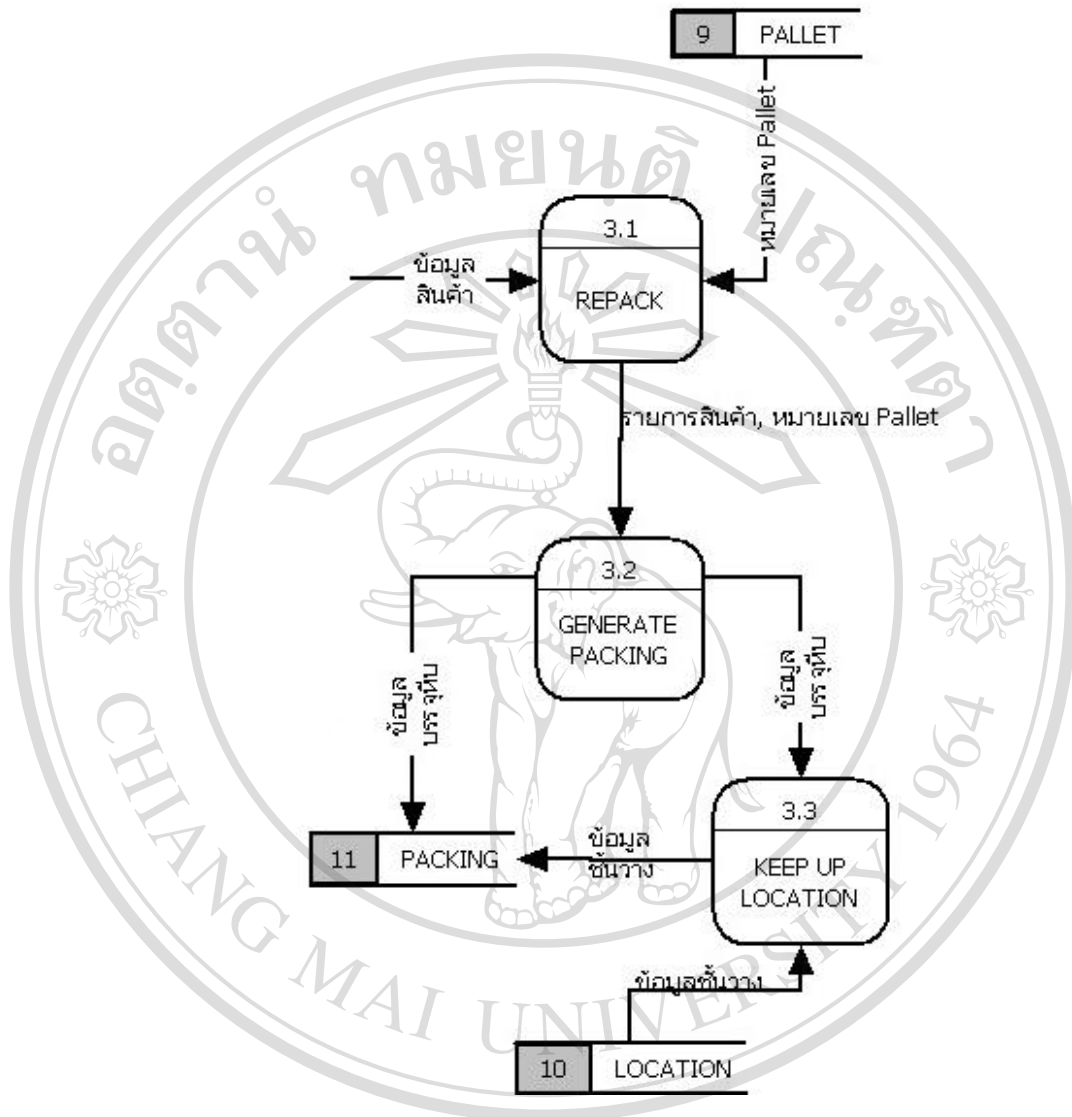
9 PALLET

หมายเลข Pallet

3.1

ข้อมูลสินค้า

REPACK

รายการสินค้า, หมายเลข Pallet

3.2

GENERATE PACKING

ข้อมูลบรรจุหีบ

ข้อมูลบรรจุหีบ

3.3

11 PACKING

ข้อมูลชั้นวาง

KEEP UP LOCATION

ข้อมูลชั้นวาง

10 LOCATION

อิทธิพลนี้ ทมยันติ ตีพิมพ์ดาว

CHIANG MAI UNIVERSITY 1964